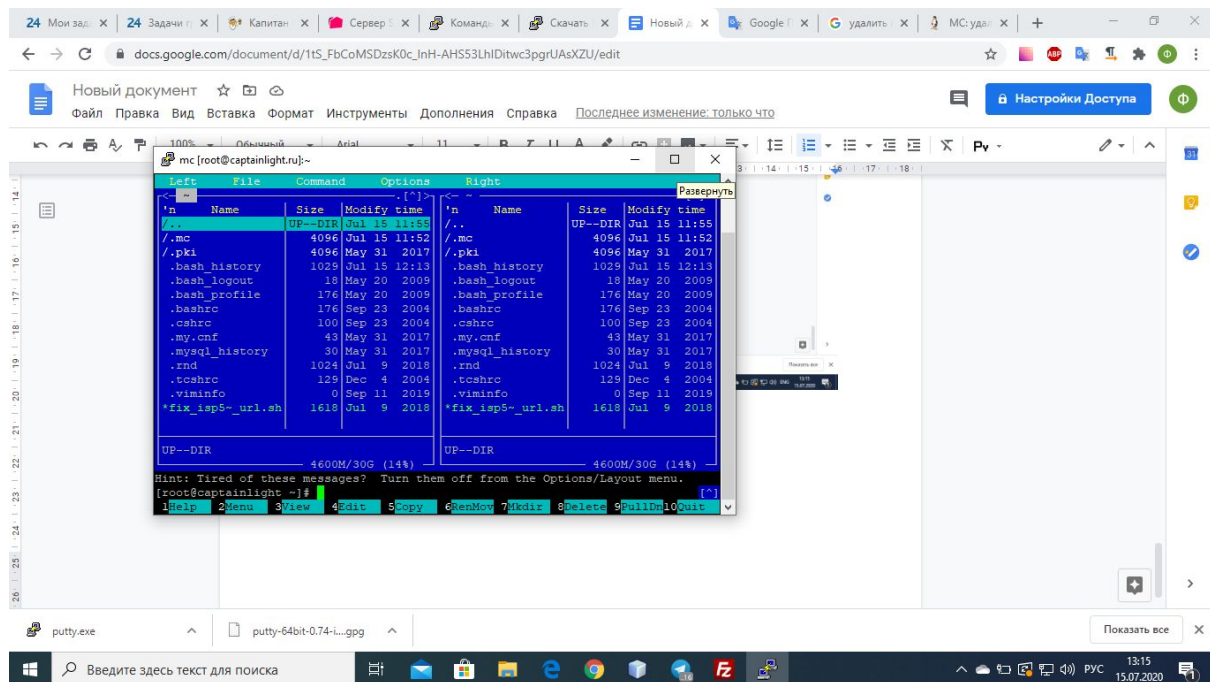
24 Мои зад ✕ | 24 Задачи г ✕ | Капитан ✕ | Сервер ✕ | Команд ✕ | Скачать ✕ | Новый д ✕ | Google ✕ | G удалить ✕ | MC: удал ✕ | +

docs.google.com/document/d/1tS_FbCoMSDzsK0c_lnH-AHS53LhlDitwc3pgrUAsXZU/edit

Новый документ
Файл Правка Вид Вставка Формат Инструменты Дополнения Справка Последнее изменение: только что

Настройки Доступа

100% Обычный Arial 11

mc [root@captainlight.ru]:~

Развернуть

Left File Command Options Right

| 'n | Name | Size | Modify time |
|---|---|---|---|
| /.. | | UP--DIR | Jul 15 11:55 |
| /.mc | | 4096 | Jul 15 11:52 |
| /.pki | | 4096 | May 31 2017 |
| .bash_history | | 1029 | Jul 15 12:13 |
| .bash_logout | | 18 | May 20 2009 |
| .bash_profile | | 176 | May 20 2009 |
| .bashrc | | 176 | Sep 23 2004 |
| .cshrc | | 100 | Sep 23 2004 |
| .my.cnf | | 43 | May 31 2017 |
| .mysql_history | | 30 | May 31 2017 |
| .rnd | | 1024 | Jul 9 2018 |
| .tcshrc | | 129 | Dec 4 2004 |
| .viminfo | | 0 | Sep 11 2019 |
| *fix_isp5~_url.sh | | 1618 | Jul 9 2018 |

| 'n | Name | Size | Modify time |
|---|---|---|---|
| /.. | | UP--DIR | Jul 15 11:55 |
| /.mc | | 4096 | Jul 15 11:52 |
| /.pki | | 4096 | May 31 2017 |
| .bash_history | | 1029 | Jul 15 12:13 |
| .bash_logout | | 18 | May 20 2009 |
| .bash_profile | | 176 | May 20 2009 |
| .bashrc | | 176 | Sep 23 2004 |
| .cshrc | | 100 | Sep 23 2004 |
| .my.cnf | | 43 | May 31 2017 |
| .mysql_history | | 30 | May 31 2017 |
| .rnd | | 1024 | Jul 9 2018 |
| .tcshrc | | 129 | Dec 4 2004 |
| .viminfo | | 0 | Sep 11 2019 |
| *fix_isp5~_url.sh | | 1618 | Jul 9 2018 |

UP--DIR
4600M/30G (14%)
UP--DIR
4600M/30G (14%)

Hint: Tired of these messages? Turn them off from the Options/Layout menu.
[root@captainlight ~]#
1Help 2Menu 3View 4Edit 5Copy 6RenMov 7Mkdir 8Delete 9PullDn 10Quit

putty.exe
putty-64bit-0.74-i....gpg
Показать все

Введите здесь текст для поиска
РУС 13:15 15.07.2020